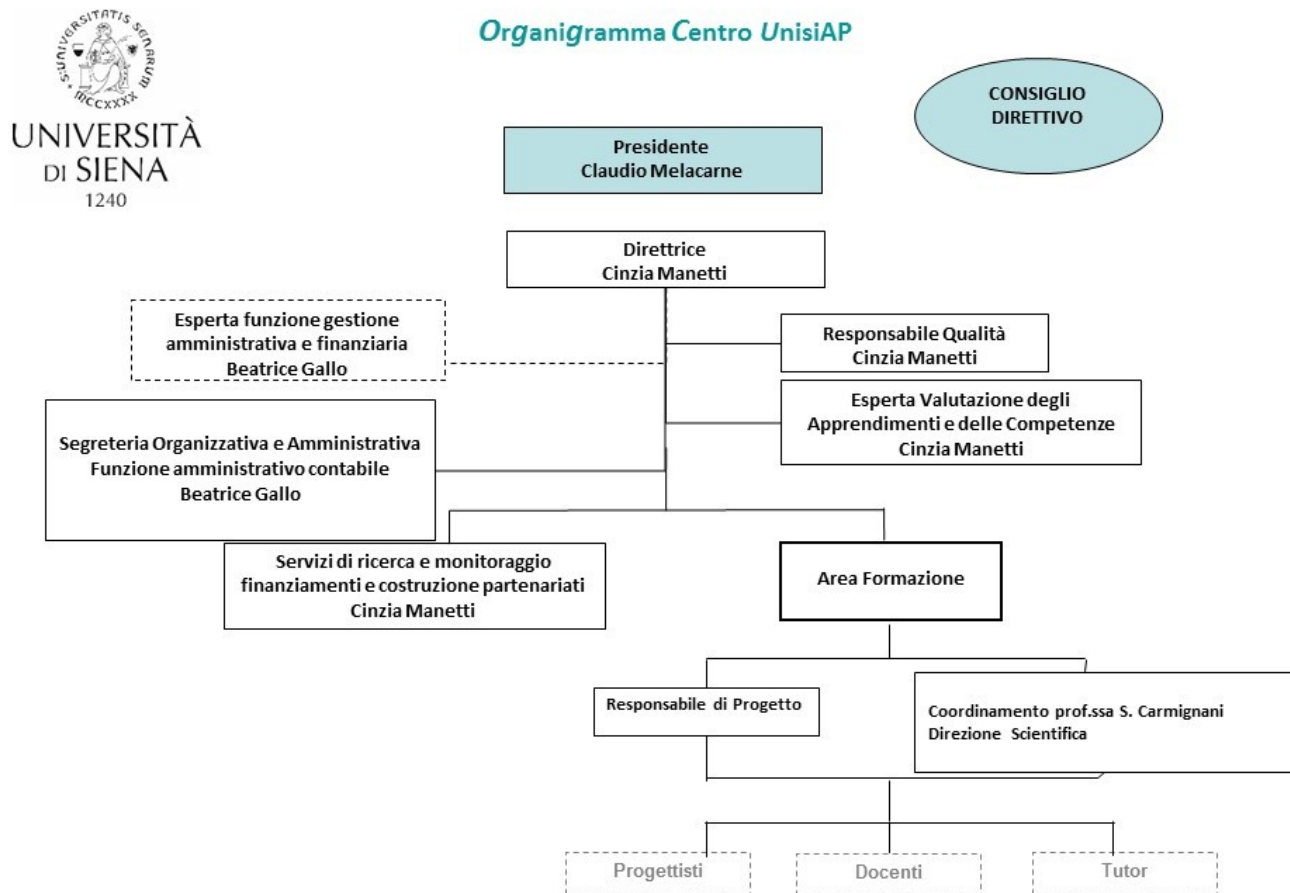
UNIVERSITAS SENARUM MCCXXXX

UNIVERSITÀ DI SIENA 1240

Organigramma Centro UnisiAP

CONSIGLIO DIRETTIVO

Presidente
Claudio Melacarne

Direttrice
Cinzia Manetti

Esperta funzione gestione amministrativa e finanziaria
Beatrice Gallo

Responsabile Qualità
Cinzia Manetti

Esperta Valutazione degli Apprendimenti e delle Competenze
Cinzia Manetti

Segreteria Organizzativa e Amministrativa
Funzione amministrativo contabile
Beatrice Gallo

Servizi di ricerca e monitoraggio finanziamenti e costruzione partenariati
Cinzia Manetti

Area Formazione

Responsabile di Progetto

Coordinamento prof.ssa S. Carmignani
Direzione Scientifica

Progettisti

Docenti

Tutor